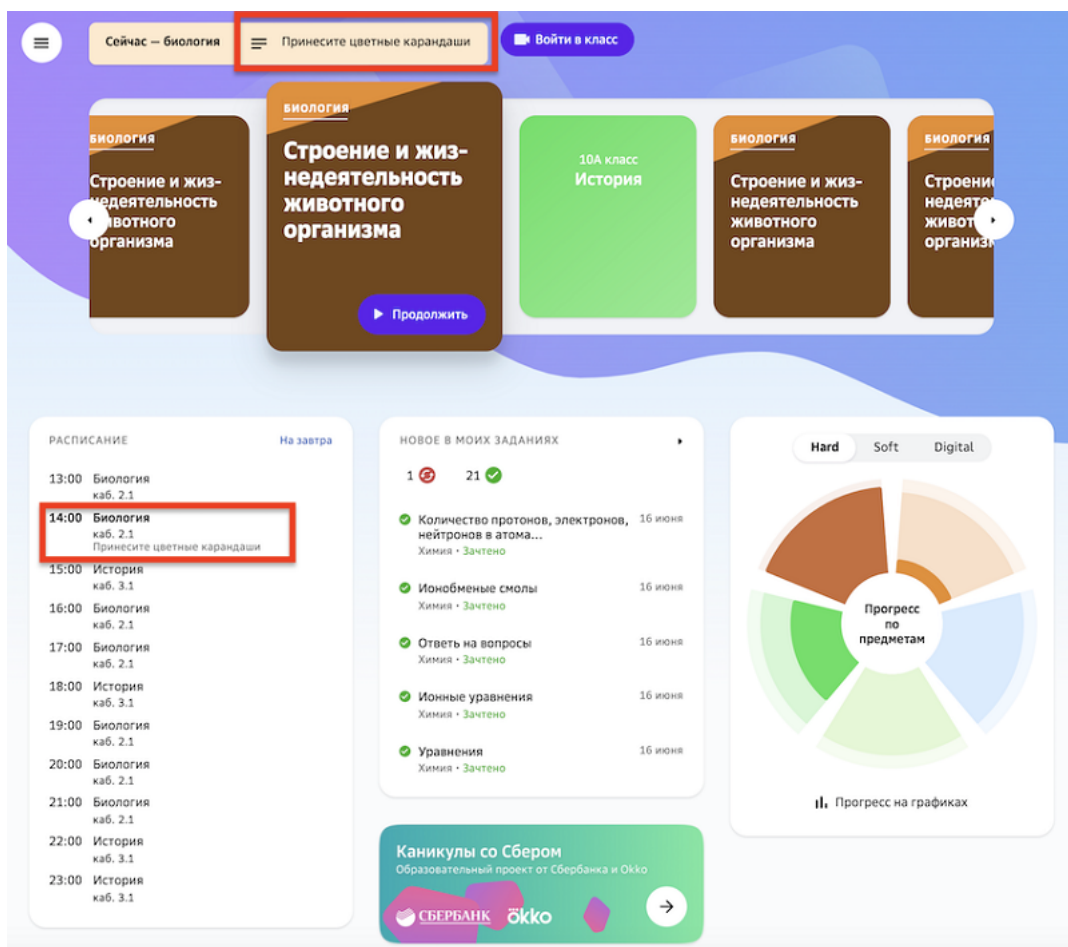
Сейчас — биология

Принесите цветные карандаши

Войти в класс

БИОЛОГИЯ
Строение и жизнедеятельность животного организма

БИОЛОГИЯ
Строение и жизнедеятельность животного организма

Продолжить

10А класс
История

БИОЛОГИЯ
Строение и жизнедеятельность животного организма

БИОЛОГИЯ
Строени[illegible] недеят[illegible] живо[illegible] органи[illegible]

РАСПИСАНИЕ
На завтра

13:00 Биология
каб. 2.1
14:00 Биология
каб. 2.1
Принесите цветные карандаши
15:00 История
каб. 3.1
16:00 Биология
каб. 2.1
17:00 Биология
каб. 2.1
18:00 История
каб. 3.1
19:00 Биология
каб. 2.1
20:00 Биология
каб. 2.1
21:00 Биология
каб. 2.1
22:00 История
каб. 3.1
23:00 История
каб. 3.1

НОВОЕ В МОИХ ЗАДАНИЯХ

1 21

Количество протонов, электронов, нейтронов в атома...
Химия • Зачтено
16 июня

Ионобменые смолы
Химия • Зачтено
16 июня

Ответь на вопросы
Химия • Зачтено
16 июня

Ионные уравнения
Химия • Зачтено
16 июня

Уравнения
Химия • Зачтено
16 июня

Каникулы со Сбером
Образовательный проект от Сбербанка и Okko
СБЕРБАНК okko

Hard Soft Digital

Прогресс по предметам

Прогресс на графиках